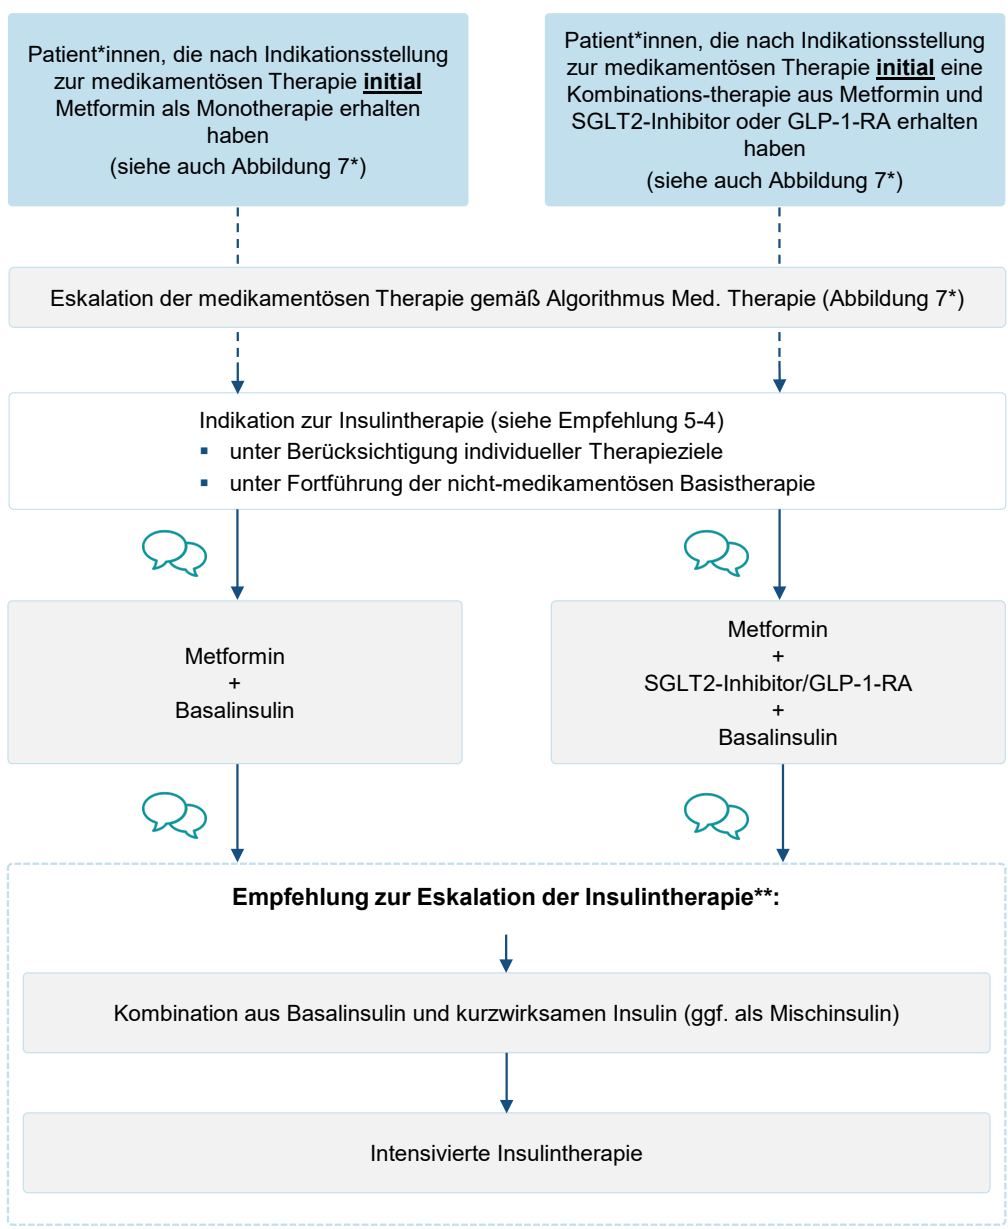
Patient*innen, die nach Indikationsstellung zur medikamentösen Therapie **initial** Metformin als Monotherapie erhalten haben
(siehe auch Abbildung 7*)

Patient*innen, die nach Indikationsstellung zur medikamentösen Therapie **initial** eine Kombinations-therapie aus Metformin und SGLT2-Inhibitor oder GLP-1-RA erhalten haben
(siehe auch Abbildung 7*)

Eskalation der medikamentösen Therapie gemäß Algorithmus Med. Therapie (Abbildung 7*)

Indikation zur Insulintherapie (siehe Empfehlung 5-4)
- unter Berücksichtigung individueller Therapieziele
- unter Fortführung der nicht-medikamentösen Basistherapie

Metformin
+
Basalinsulin

Metformin
+
SGLT2-Inhibitor/GLP-1-RA
+
Basalinsulin

**Empfehlung zur Eskalation der Insulintherapie**:**

Kombination aus Basalinsulin und kurzwirksamen Insulin (ggf. als Mischinsulin)

Intensivierte Insulintherapie